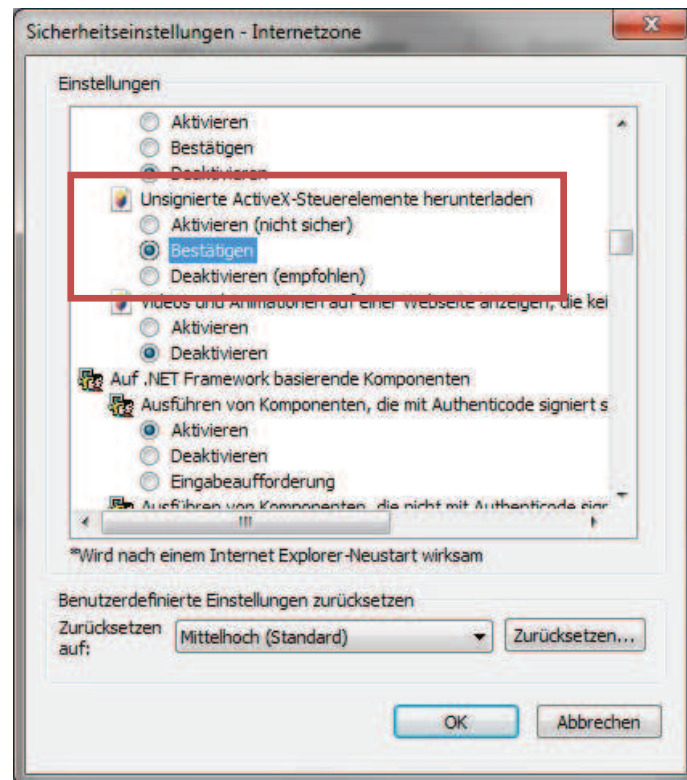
Sicherheitseinstellungen - Internetzone

Einstellungen

Aktivieren

Bestätigen

Deaktivieren

Unsignierte ActiveX-Steuerelemente herunterladen

Aktivieren (nicht sicher)

Bestätigen

Deaktivieren (empfohlen)

Videos und Animationen auf einer Webseite anzeigen, die kei

Aktivieren

Deaktivieren

Auf .NET Framework basierende Komponenten

Ausführen von Komponenten, die mit Authenticode signiert s

Aktivieren

Deaktivieren

Eingabeaufforderung

Ausführen von Komponenten, die nicht mit Authenticode sign

*Wird nach einem Internet Explorer-Neustart wirksam

Benutzerdefinierte Einstellungen zurücksetzen

Zurücksetzen auf: Mittelhoch (Standard) Zurücksetzen...

OK Abbrechen